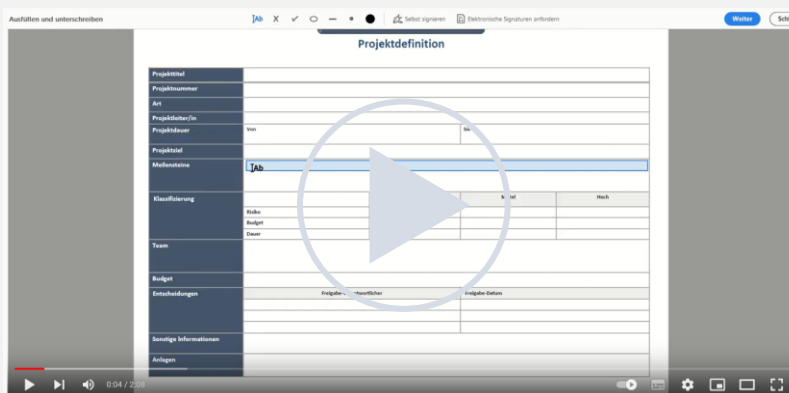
Ausfüllen und unterschreiben

Ab X ✓ Selbst signieren Elektronische Signaturen anfordern

Weiter Sch

Projektdefinition

| Projekttitel | | | |
|---|---|---|---|
| Projektnummer | | | |
| Art | | | |
| Projektleiter/in | | | |
| Projektdauer | Von | Bis | |
| Projektziel | | | |
| Meilensteine | Ab | | |
| Klassifizierung | | Mittel | Hoch |
| | Risiko | | |
| | Budget | | |
| | Dauer | | |
| Team | | | |
| Budget | | | |
| Entscheidungen | Freigabe-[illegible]verantwortlicher | Freigabe-Datum | |
| Sonstige Informationen | | | |
| Anlagen | | | |

0:04 / 2:08